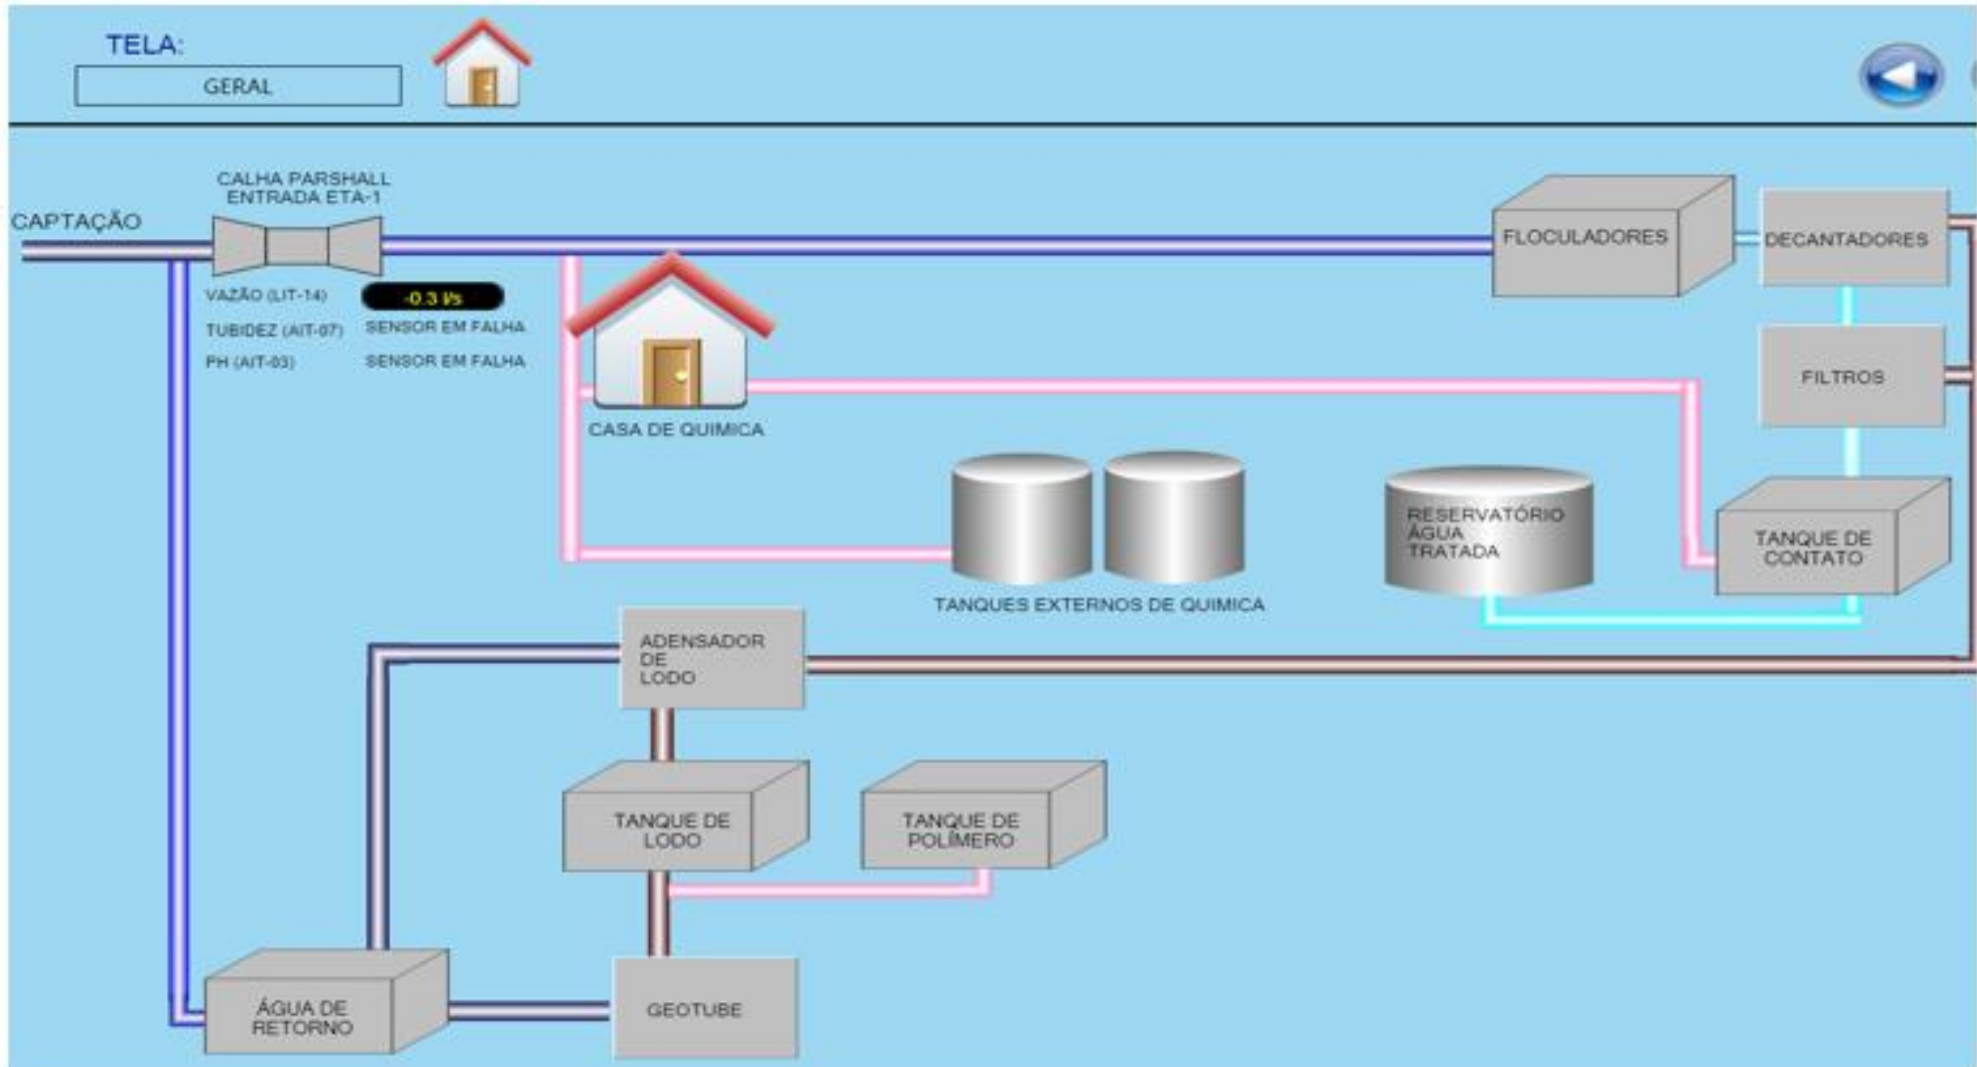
TELA:

GERAL

CAPTAÇÃO

CALHA PARSHALL ENTRADA ETA-1

VAZÃO (LIT-14) -0.3 l/s

TUBIDEZ (AIT-07) SENSOR EM FALHA

PH (AIT-03) SENSOR EM FALHA

CASA DE QUIMICA

FLOCULADORES

DECANTADORES

FILTROS

TANQUES EXTERNOS DE QUIMICA

RESERVATÓRIO ÁGUA TRATADA

TANQUE DE CONTATO

ADENSADOR DE LODO

TANQUE DE LODO

TANQUE DE POLÍMERO

ÁGUA DE RETORNO

GEOTUBE